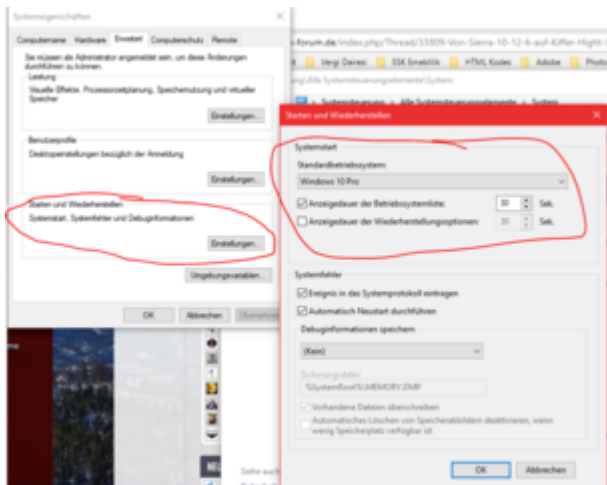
Systemeigenschaften

Computername | Hardware | Erweitert | Computerschutz | Remote

Sie müssen als Administrator angemeldet sein, um diese Änderungen durchführen zu können.

Leistung
Visuelle Effekte, Prozessorzeitplanung, Speichernutzung und virtueller Speicher

Einstellungen...

Benutzerprofile
Desktopeinstellungen bezüglich der Anmeldung

Einstellungen...

Starten und Wiederherstellen
Systemstart, Systemfehler und Debuginformationen

Einstellungen...

Umgebungsvariablen...

OK | Abbrechen | Übernehmen

-forum.de/index.php/Thread/53809-Von-Sierra-10-12-6-auf-Kifler-High-

Vergi Daresi | SSK Emekli | HTML Kodes | Adobe | Photo

Alle Systemsteuerungselemente\System

Systemsteuerung > Alle Systemsteuerungselemente > System

Starten und Wiederherstellen

Systemstart
Standardbetriebssystem:
Windows 10 Pro
Anzeigedauer der Betriebssystemliste: 30 Sek.
Anzeigedauer der Wiederherstellungsoptionen: 30 Sek.

Systemfehler
Ereignis in das Systemprotokoll eintragen
Automatisch Neustart durchführen

Debuginformationen speichern
(Kein)

Sicherungsdatei:
%SystemRoot%\MEMORY.DMP

Vorhandene Dateien überschreiben
Automatisches Löschen von Speicherabbildern deaktivieren, wenn wenig Speicherplatz verfügbar ist

OK | Abbrechen

Sehe auch